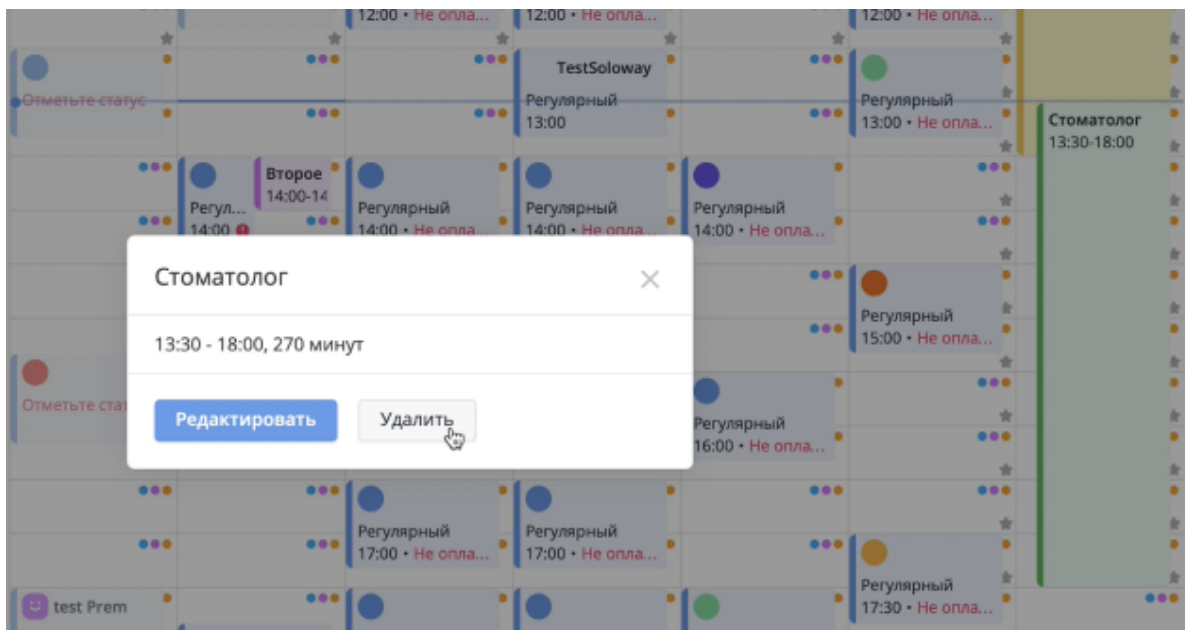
12:00 • Не опла...
12:00 • Не опла...
12:00 • Не опла...

Отметьте статус

TestSoloway
Регулярный
13:00

Регулярный
13:00 • Не опла...

Стоматолог
13:30-18:00

Второе
14:00-14

Регул...
14:00

Регулярный
14:00 • Не опла...

Регулярный
14:00 • Не опла...

Регулярный
14:00 • Не опла...

Стоматолог

13:30 - 18:00, 270 минут

Редактировать

Удалить

Регулярный
15:00 • Не опла...

Отметьте стат

Регулярный
16:00 • Не опла...

Регулярный
17:00 • Не опла...

Регулярный
17:00 • Не опла...

Регулярный
17:30 • Не опла...

test Prem